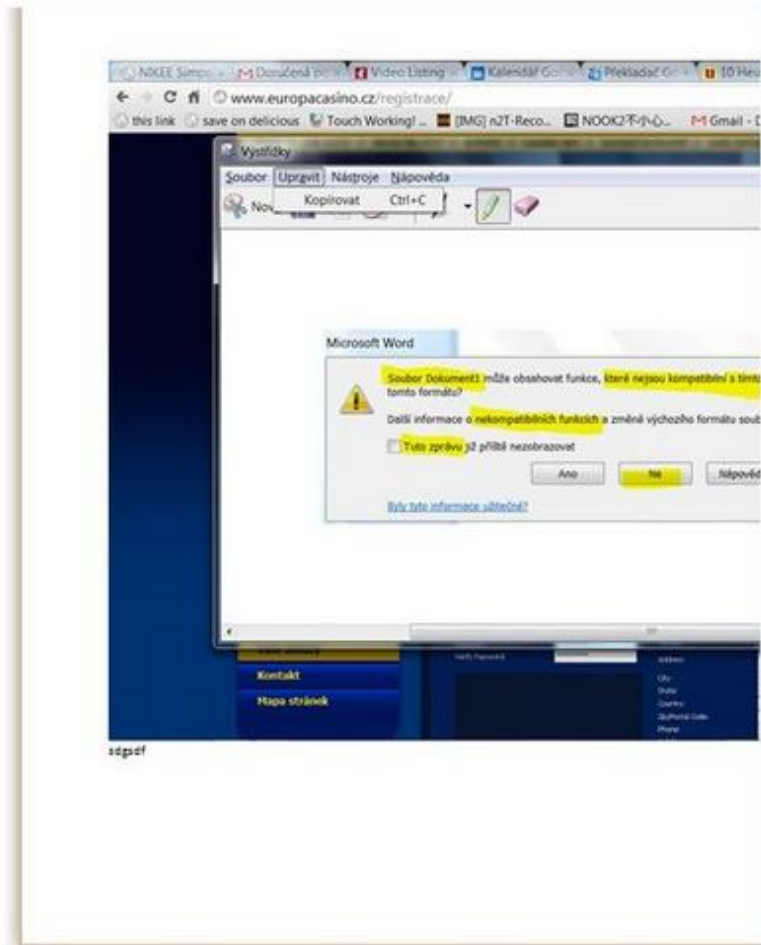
NIKEE Simpo | Doručená po | Video Listing | Kalendář G | Překladač G | 10 He

www.europacasino.cz/registrace/

this link | save on delicious | Touch Working! ... | [IMG] n2T-Reco... | NOOK2不小心... | Gmail -

Výstřižky

Soubor | Upravit | Nástroje | Nápověda

Kopírovat Ctrl+C

Nov

Microsoft Word

Soubor Dokument1 může obsahovat funkce, které nejsou kompatibilní s tímto tomto formátu?

Další informace o nekompatibilních funkcích a změně výchozího formátu soub

Tuto zprávu již příště nezobrazovat

Ano | Ne | Nápověd

Byly tyto informace užitečné?

Kontakt

Mapa stránek

Verify Password

Address

City

State

Country

Zip/Postal Code

Phone

sdgsdf